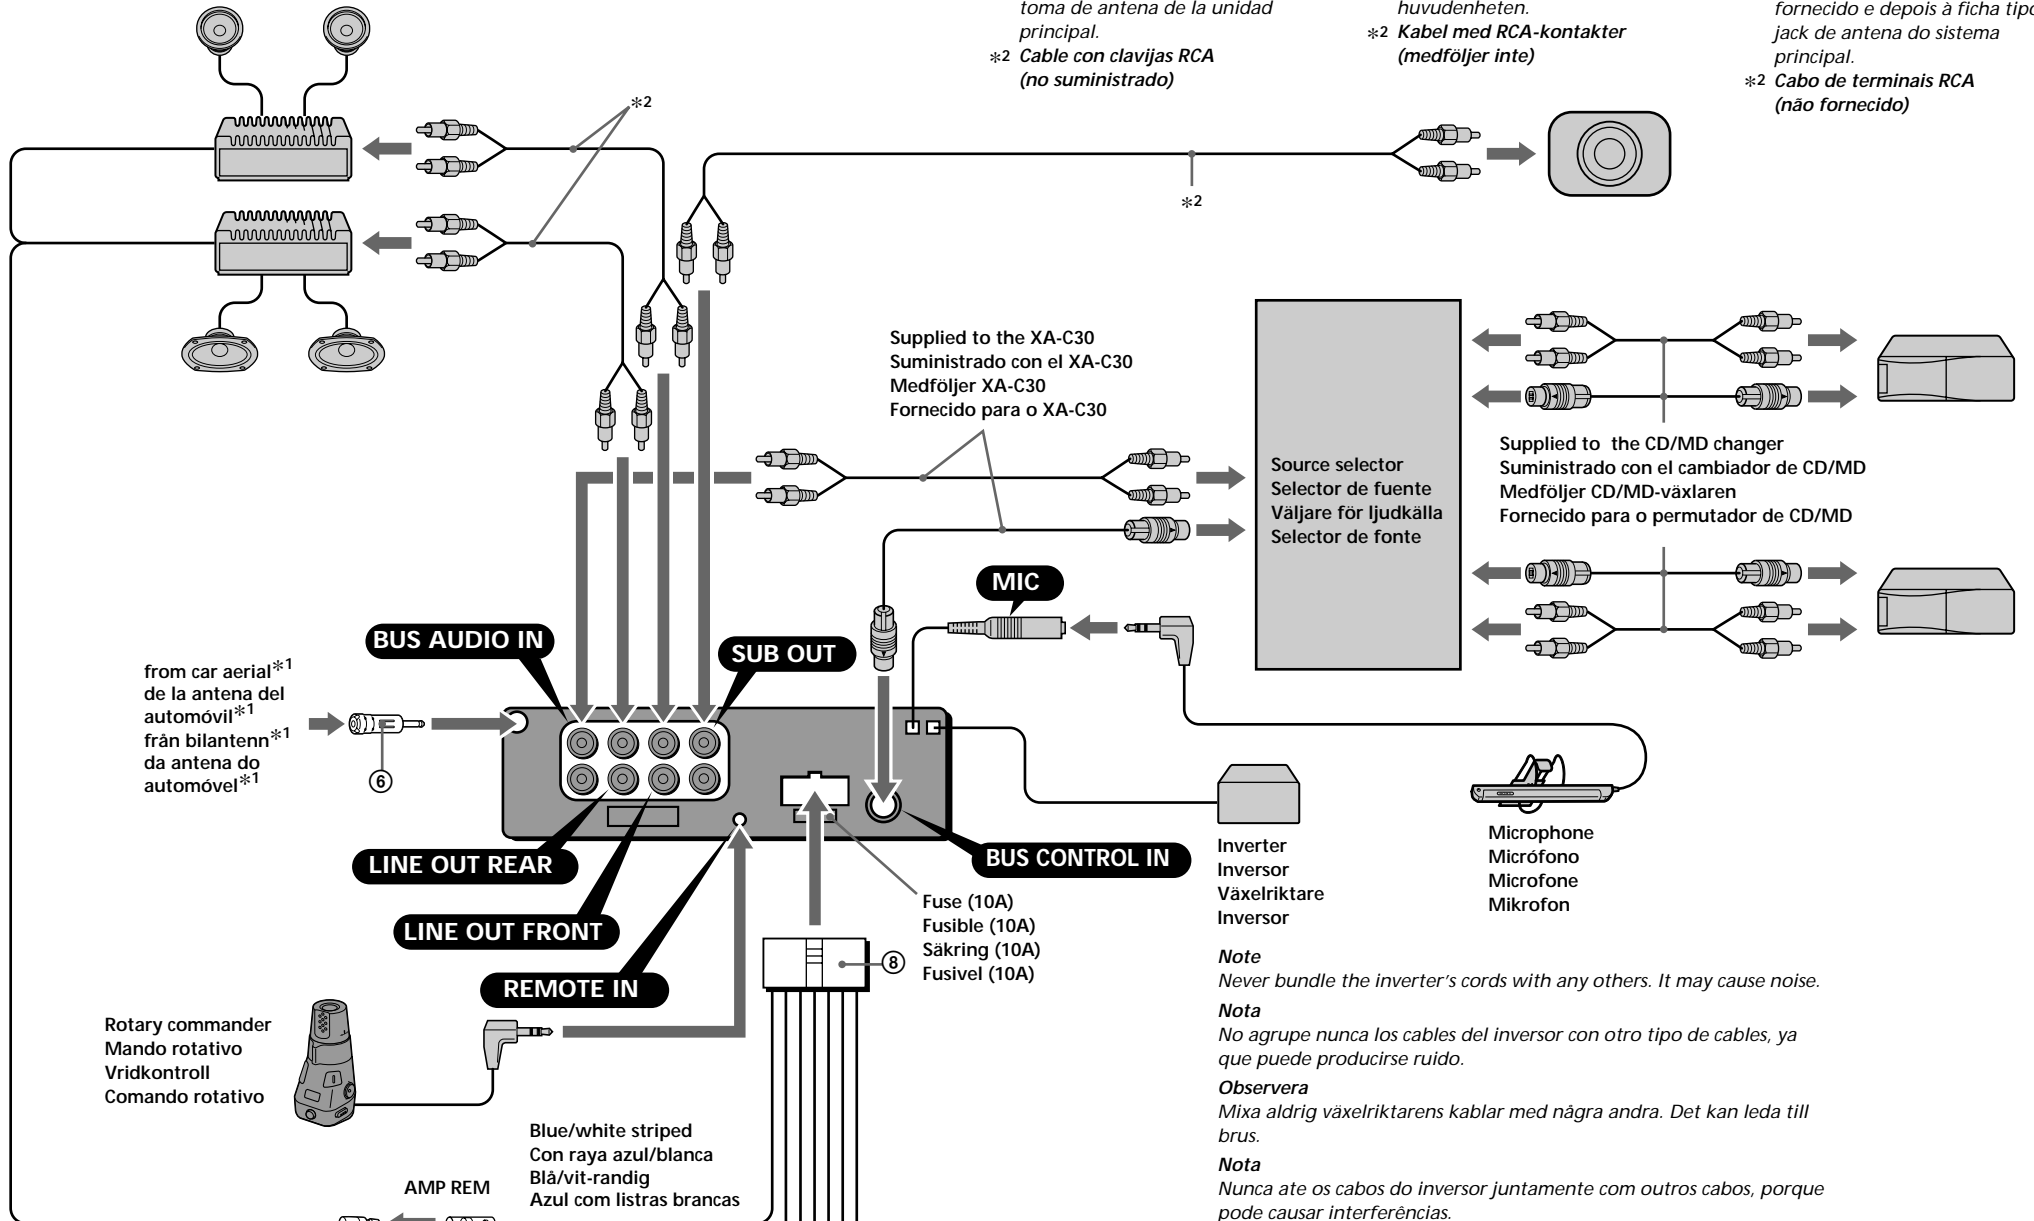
toma de antena de la unidad principal.
∗2 Cable con clavijas RCA (no suministrado)

huvudenheten.
∗2 Kabel med RCA-kontakter (medföljer inte)

fornecido e depois à ficha tipo jack de antena do sistema principal.
∗2 Cabo de terminais RCA (não fornecido)

∗2

∗2

Supplied to the XA-C30
Suministrado con el XA-C30
Medföljer XA-C30
Fornecido para o XA-C30

Source selector
Selector de fuente
Väljare för ljudkälla
Selector de fonte

Supplied to the CD/MD changer
Suministrado con el cambiador de CD/MD
Medföljer CD/MD-växlaren
Fornecido para o permutador de CD/MD

MIC

BUS AUDIO IN

SUB OUT

from car aerial∗1
de la antena del automóvil∗1
från bilantenn∗1
da antena do automóvel∗1

6

LINE OUT REAR

LINE OUT FRONT

REMOTE IN

BUS CONTROL IN

Inverter
Inversor
Växelriktare
Inversor

Microphone
Micrófono
Microfone
Mikrofon

Fuse (10A)
Fusible (10A)
Säkring (10A)
Fusivel (10A)

8

Rotary commander
Mando rotativo
Vridkontroll
Comando rotativo

Blue/white striped
Con raya azul/blanca
Blå/vit-randig
Azul com listras brancas

AMP REM

Note
Never bundle the inverter’s cords with any others. It may cause noise.

Nota
No agrupe nunca los cables del inversor con otro tipo de cables, ya que puede producirse ruido.

Observera
Mixa aldrig växelriktarens kablar med några andra. Det kan leda till brus.

Nota
Nunca ate os cabos do inversor juntamente com outros cabos, porque pode causar interferências.